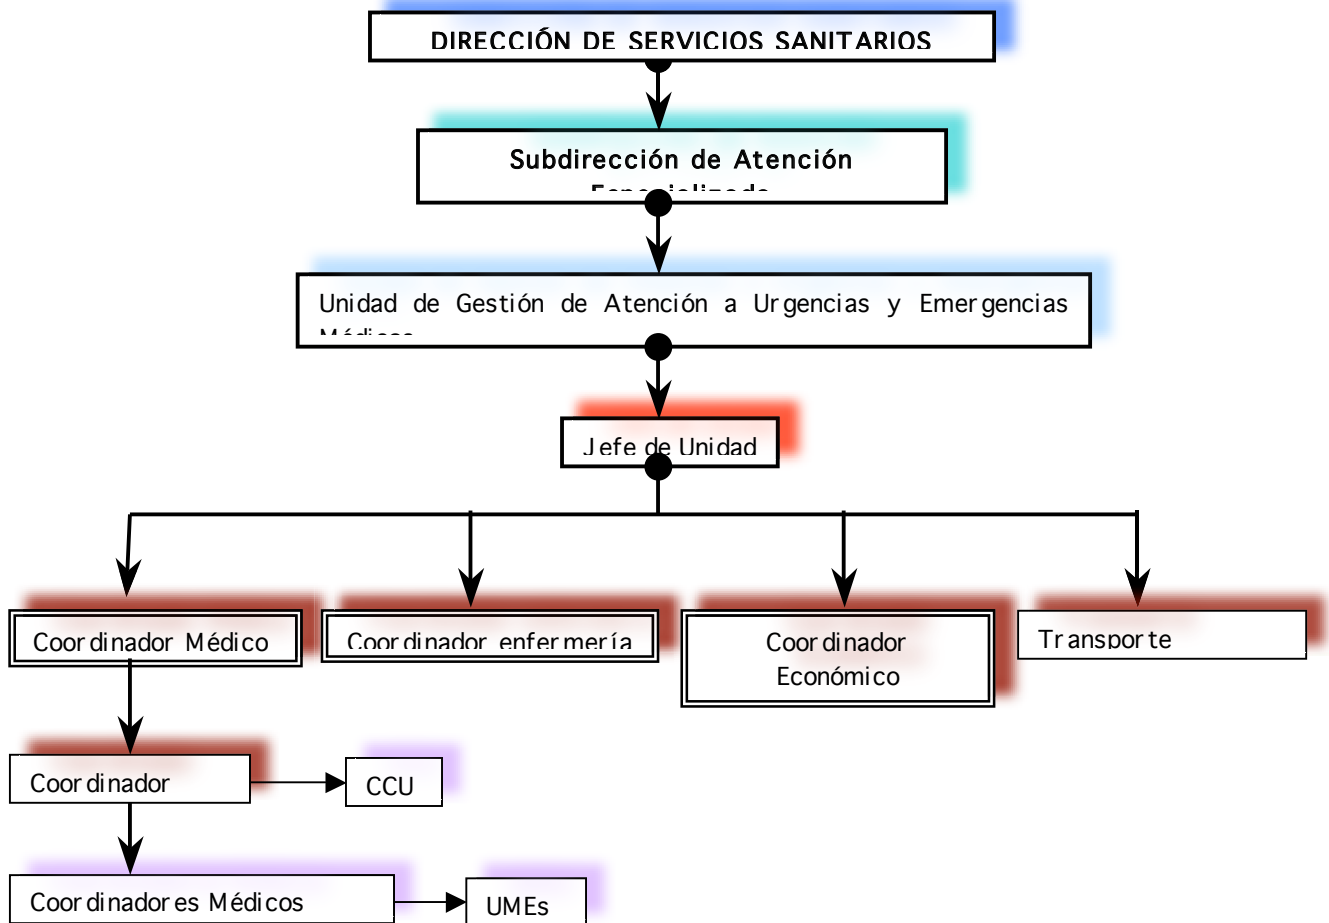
DIRECCIÓN DE SERVICIOS SANITARIOS

Subdirección de Atención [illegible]

Unidad de Gestión de Atención a Urgencias y Emergencias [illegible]

Jefe de Unidad

Coordinador Médico

Coordinador enfermería

Coordinador Económico

Transporte

Coordinador

CCU

Coordinadores Médicos

UMEs